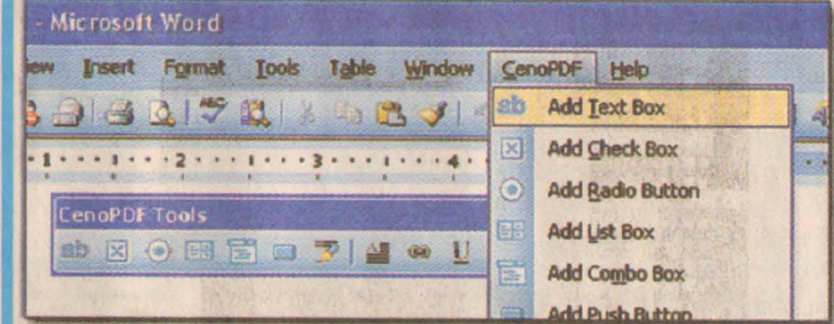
- Microsoft Word

ew Insert Format Tools Table Window CenoPDF Help

1 · · · 1 · · · 2 · · · 1 · · · 3 · · · 1 · · · 4 ·

CenoPDF Tools

ab Add Text Box

Add Check Box

Add Radio Button

Add List Box

Add Combo Box

Add Push Button